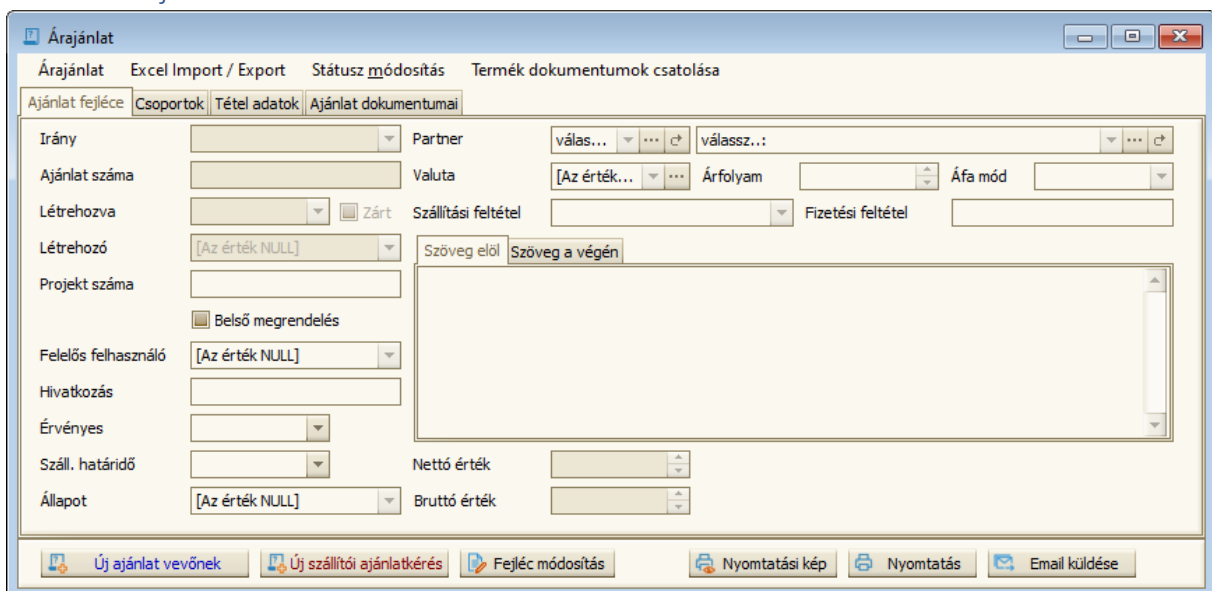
Árajánlat

Árajánlat Excel Import / Export Státusz módosítás Termék dokumentumok csatolása

Ajánlat fejléce Csoportok Tétel adatok Ajánlat dokumentumai

Irány

Partner válas... válassz..:

Ajánlat száma

Valuta [Az érték... Árfolyam Áfa mód

Létrehozva Zárt

Szállítási feltétel Fizetési feltétel

Létrehozó [Az érték NULL]

Szöveg elöl Szöveg a végén

Projekt száma

Belső megrendelés

Felelős felhasználó [Az érték NULL]

Hivatkozás

Érvényes

Száll. határidő

Nettó érték

Állapot [Az érték NULL]

Bruttó érték

Új ajánlat vevőnek Új szállítói ajánlatkérés Fejléc módosítás Nyomtatási kép Nyomtatás Email küldése